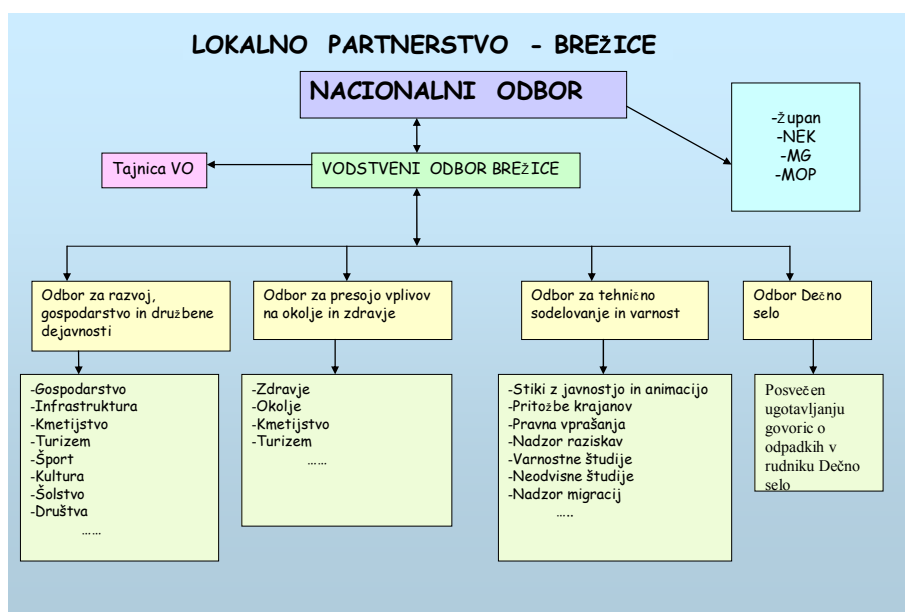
LOKALNO PARTNERSTVO - BREŽICE

NACIONALNI ODBOR

-župan
-NEK
-MG
-MOP

Tajnica VO

VODSTVENI ODBOR BREŽICE

Odbor za razvoj, gospodarstvo in družbene dejavnosti

Odbor za presojo vplivov na okolje in zdravje

Odbor za tehnično sodelovanje in varnost

Odbor Dečno selo

-Gospodarstvo
-Infrastruktura
-Kmetijstvo
-Turizem
-Šport
-Kultura
-Šolstvo
-Društva
……

-Zdravje
-Okolje
-Kmetijstvo
-Turizem
……

-Stiki z javnostjo in animacijo
-Pritožbe krajanov
-Pravna vprašanja
-Nadzor raziskav
-Varnostne študije
-Neodvisne študije
-Nadzor migracij
…..

Posvečen ugotavljanju govoric o odpadkih v rudniku Dečno selo